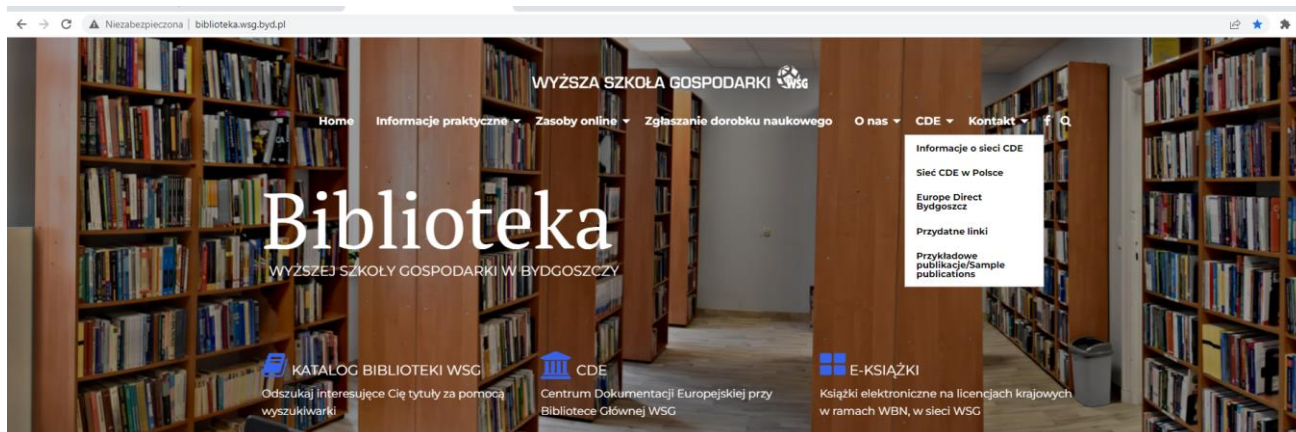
Niezabezpieczona | biblioteka.wsg.byd.pl

WYŻSZA SZKOŁA GOSPODARKI WSG

Home Informacje praktyczne Zasoby online Zgłaszanie dorobku naukowego O nas CDE Kontakt

Informacje o sieci CDE
Sieć CDE w Polsce
Europe Direct Bydgoszcz
Przydatne linki
Przykładowe publikacje/Sample publications

Biblioteka
WYŻSZEJ SZKOŁY GOSPODARKI W BYDGOSZCZY

KATALOG BIBLIOTEKI WSG
Odszukaj interesujące Cię tytuły za pomocą wyszukiwarki

CDE
Centrum Dokumentacji Europejskiej przy Bibliotece Głównej WSG

E-KSIĄŻKI
Książki elektroniczne na licencjach krajowych w ramach WBN, w sieci WSG